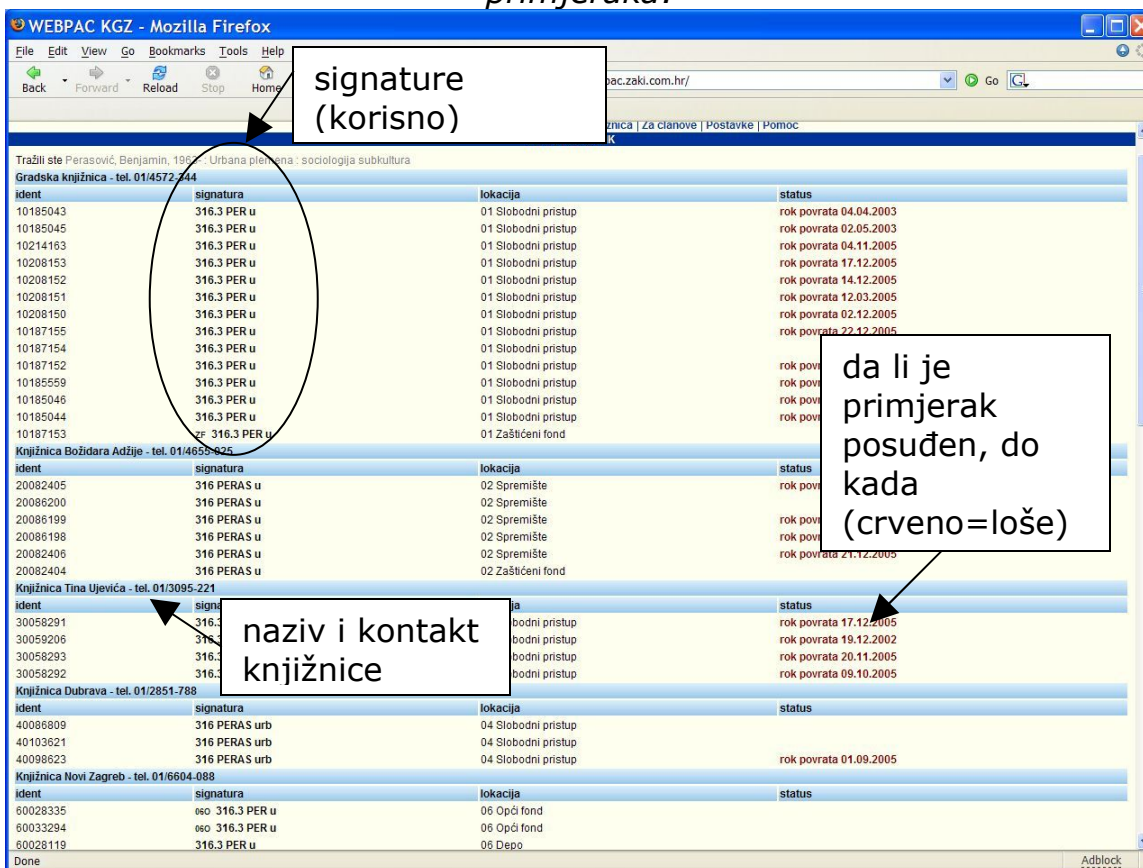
primjeraka?

WEBPAC KGZ - Mozilla Firefox

File Edit View Go Bookmarks Tools Help

Back Forward Reload Stop Home

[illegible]pac.zaki.com.hr/

Go

signature (korisno)

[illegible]žnica | Za članove | Postavke | Pomoć

Tražili ste Perasović, Benjamin, 196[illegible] : Urbana plemena : sociologija subkultura

Gradska knjižnica - tel. 01/4572-344

| ident | signatura | lokacija | status |
|---|---|---|---|
| 10185043 | 316.3 PER u | 01 Slobodni pristup | rok povrata 04.04.2003 |
| 10185045 | 316.3 PER u | 01 Slobodni pristup | rok povrata 02.05.2003 |
| 10214163 | 316.3 PER u | 01 Slobodni pristup | rok povrata 04.11.2005 |
| 10208153 | 316.3 PER u | 01 Slobodni pristup | rok povrata 17.12.2005 |
| 10208152 | 316.3 PER u | 01 Slobodni pristup | rok povrata 14.12.2005 |
| 10208151 | 316.3 PER u | 01 Slobodni pristup | rok povrata 12.03.2005 |
| 10208150 | 316.3 PER u | 01 Slobodni pristup | rok povrata 02.12.2005 |
| 10187155 | 316.3 PER u | 01 Slobodni pristup | rok povrata 22.12.2005 |
| 10187154 | 316.3 PER u | 01 Slobodni pristup | |
| 10187152 | 316.3 PER u | 01 Slobodni pristup | rok pov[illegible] |
| 10185559 | 316.3 PER u | 01 Slobodni pristup | rok pov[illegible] |
| 10185046 | 316.3 PER u | 01 Slobodni pristup | rok pov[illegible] |
| 10185044 | 316.3 PER u | 01 Slobodni pristup | rok pov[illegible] |
| 10187153 | ZF 316.3 PER u | 01 Zaštićeni fond | |

Knjižnica Božidara Adžije - tel. 01/4655-025

| ident | signatura | lokacija | status |
|---|---|---|---|
| 20082405 | 316 PERAS u | 02 Spremište | rok pov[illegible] |
| 20086200 | 316 PERAS u | 02 Spremište | |
| 20086199 | 316 PERAS u | 02 Spremište | rok pov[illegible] |
| 20086198 | 316 PERAS u | 02 Spremište | rok pov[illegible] |
| 20082406 | 316 PERAS u | 02 Spremište | rok povrata 21.12.2005 |
| 20082404 | 316 PERAS u | 02 Zaštićeni fond | |

da li je primjerak posuđen, do kada (crveno=loše)

Knjižnica Tina Ujevića - tel. 01/3095-221

| ident | signatura | lokacija | status |
|---|---|---|---|
| 30058291 | 316.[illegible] | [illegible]bodni pristup | rok povrata 17.12.2005 |
| 30059206 | 316.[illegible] | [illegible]bodni pristup | rok povrata 19.12.2002 |
| 30058293 | 316.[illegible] | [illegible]bodni pristup | rok povrata 20.11.2005 |
| 30058292 | 316.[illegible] | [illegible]bodni pristup | rok povrata 09.10.2005 |

naziv i kontakt knjižnice

Knjižnica Dubrava - tel. 01/2851-788

| ident | signatura | lokacija | status |
|---|---|---|---|
| 40086809 | 316 PERAS urb | 04 Slobodni pristup | |
| 40103621 | 316 PERAS urb | 04 Slobodni pristup | |
| 40098623 | 316 PERAS urb | 04 Slobodni pristup | rok povrata 01.09.2005 |

Knjižnica Novi Zagreb - tel. 01/6604-088

| ident | signatura | lokacija | status |
|---|---|---|---|
| 60028335 | 060 316.3 PER u | 06 Opći fond | |
| 60033294 | 060 316.3 PER u | 06 Opći fond | |
| 60028119 | 316.3 PER u | 06 Depo | |

Done

Adblock